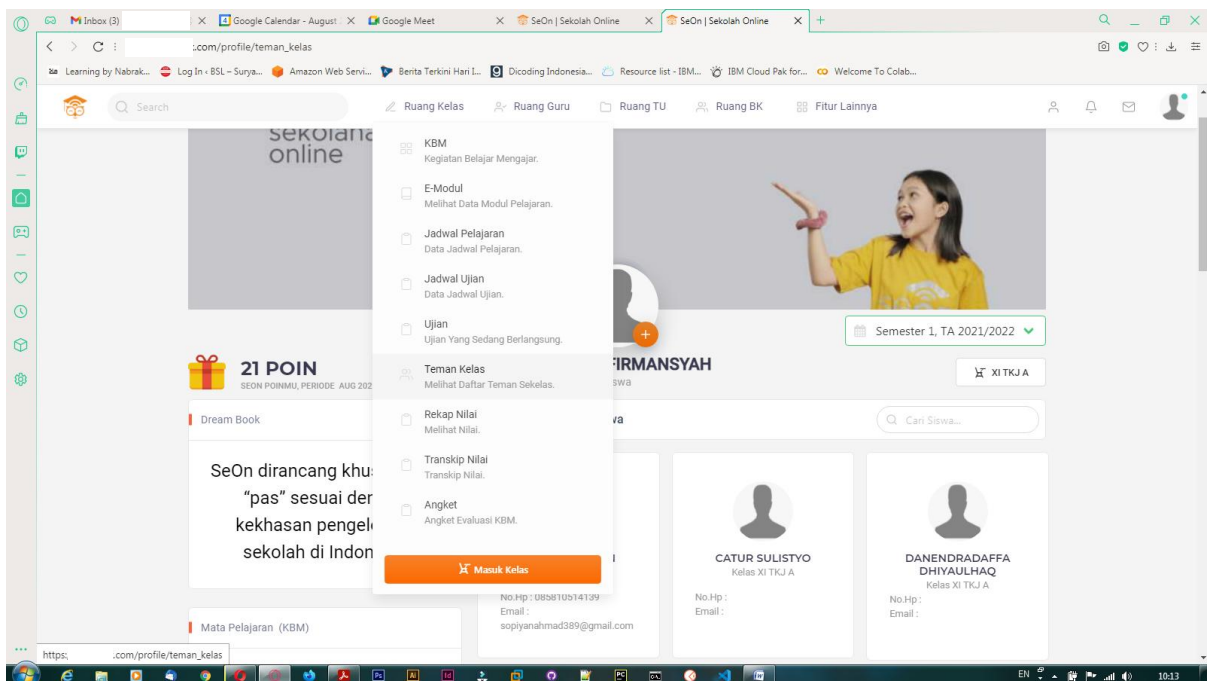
Inbox (3) | Google Calendar - August | Google Meet | SeOn | Sekolah Online | SeOn | Sekolah Online

.com/profile/teman_kelas

Learning by Nabrak... | Log In ‹ BSL – Surya... | Amazon Web Servi... | Berita Terkini Hari I... | Dicoding Indonesia... | Resource list - IBM... | IBM Cloud Pak for... | Welcome To Colab...

Search | Ruang Kelas | Ruang Guru | Ruang TU | Ruang BK | Fitur Lainnya

sekolah online

KBM
Kegiatan Belajar Mengajar.

E-Modul
Melihat Data Modul Pelajaran.

Jadwal Pelajaran
Data Jadwal Pelajaran.

Jadwal Ujian
Data Jadwal Ujian.

Ujian
Ujian Yang Sedang Berlangsung.

Teman Kelas
Melihat Daftar Teman Sekelas.

Rekap Nilai
Melihat Nilai.

Transkip Nilai
Transkip Nilai.

Angket
Angket Evaluasi KBM.

Masuk Kelas

Semester 1, TA 2021/2022

21 POIN
SEON POINMU, PERIODE AUG 202

FIRMANSYAH
swa

XI TKJ A

Dream Book

va

Cari Siswa...

SeOn dirancang khu "pas" sesuai der kekhasan pengel sekolah di Indon

CATUR SULISTYO
Kelas XI TKJ A
No.Hp :
Email :

DANENDRADAFFA DHIYAULHAQ
Kelas XI TKJ A
No.Hp :
Email :

No.Hp : 085810514139
Email :
sopiyanahmad389@gmail.com

Mata Pelajaran (KBM)

https: .com/profile/teman_kelas

EN 10:13